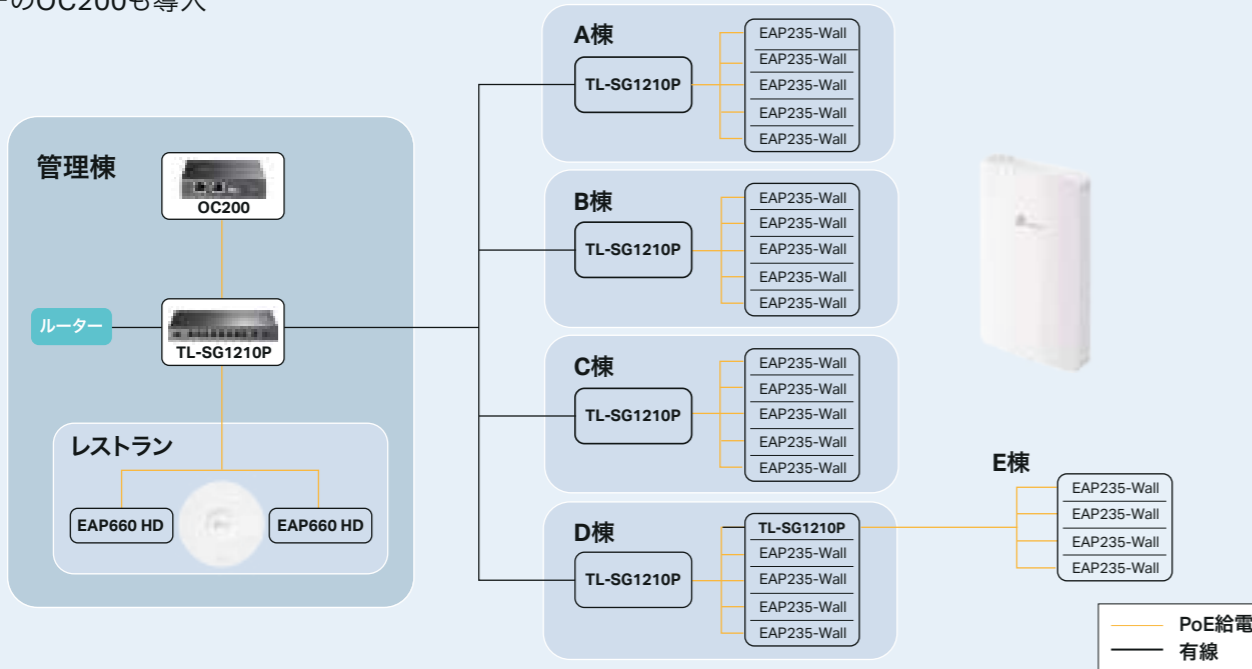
ーのOC200も導入

管理棟

OC200

ルーター

TL-SG1210P

レストラン

EAP660 HD

EAP660 HD

A棟

TL-SG1210P

EAP235-Wall
EAP235-Wall
EAP235-Wall
EAP235-Wall
EAP235-Wall

B棟

TL-SG1210P

EAP235-Wall
EAP235-Wall
EAP235-Wall
EAP235-Wall
EAP235-Wall

C棟

TL-SG1210P

EAP235-Wall
EAP235-Wall
EAP235-Wall
EAP235-Wall
EAP235-Wall

D棟

TL-SG1210P

TL-SG1210P
EAP235-Wall
EAP235-Wall
EAP235-Wall
EAP235-Wall

E棟

EAP235-Wall
EAP235-Wall
EAP235-Wall
EAP235-Wall

PoE給電
有線